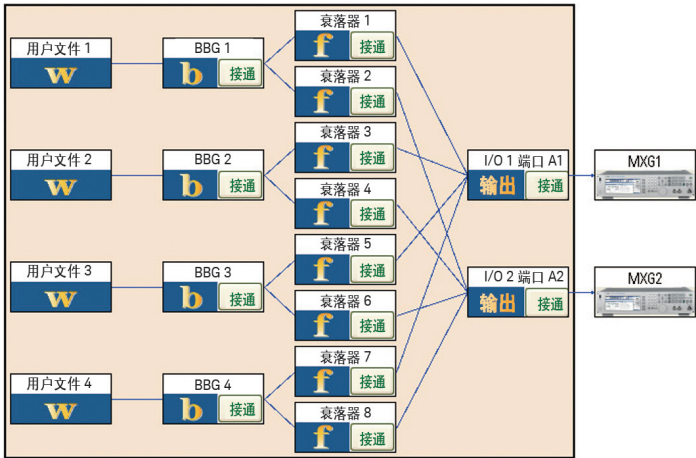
用户文件 1
w
用户文件 2
w
用户文件 3
w
用户文件 4
w

BBG 1
b
接通
BBG 2
b
接通
BBG 3
b
接通
BBG 4
b
接通

衰落器 1
f
接通
衰落器 2
f
接通
衰落器 3
f
接通
衰落器 4
f
接通
衰落器 5
f
接通
衰落器 6
f
接通
衰落器 7
f
接通
衰落器 8
f
接通

I/O 1 端口 A1
输出
接通
I/O 2 端口 A2
输出
接通

MXG1
MXG2